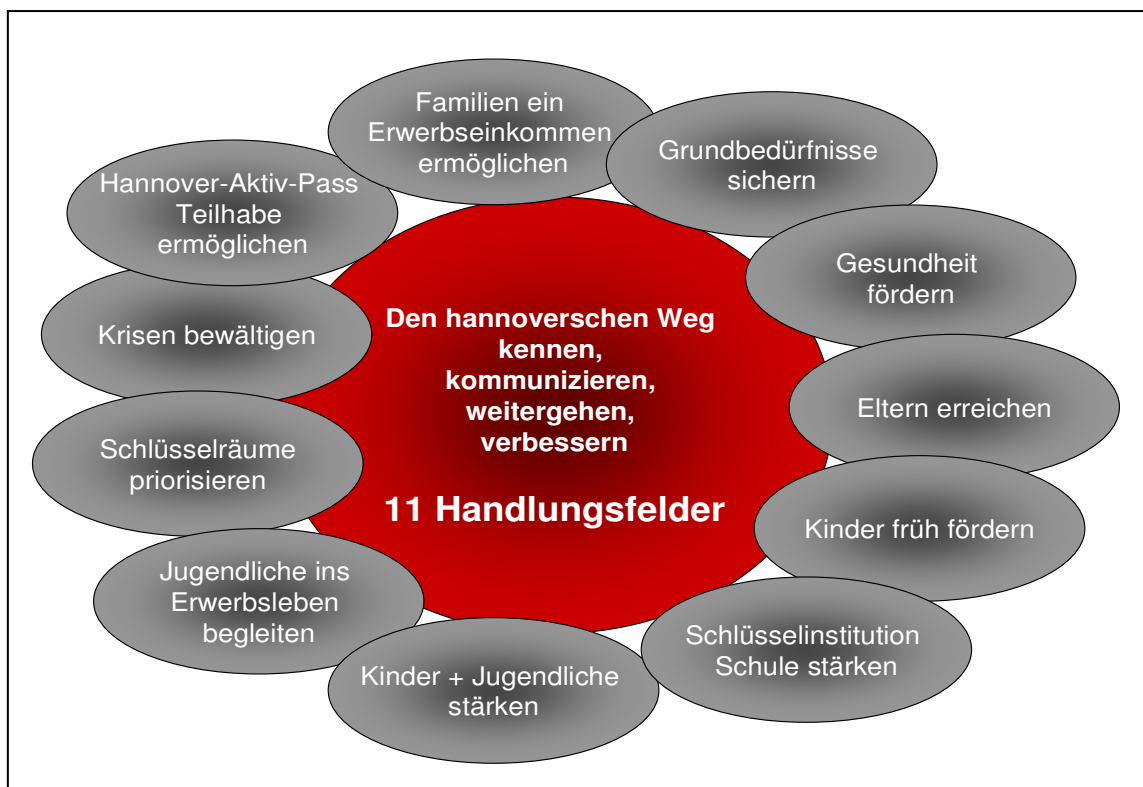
Den hannoverschen Weg kennen, kommunizieren, weitergehen, verbessern

11 Handlungsfelder

Familien ein Erwerbseinkommen ermöglichen

Grundbedürfnisse sichern

Gesundheit fördern

Eltern erreichen

Kinder früh fördern

Schlüsselinstitution Schule stärken

Kinder + Jugendliche stärken

Jugendliche ins Erwerbsleben begleiten

Schlüsselräume priorisieren

Krisen bewältigen

Hannover-Aktiv-Pass Teilhabe ermöglichen